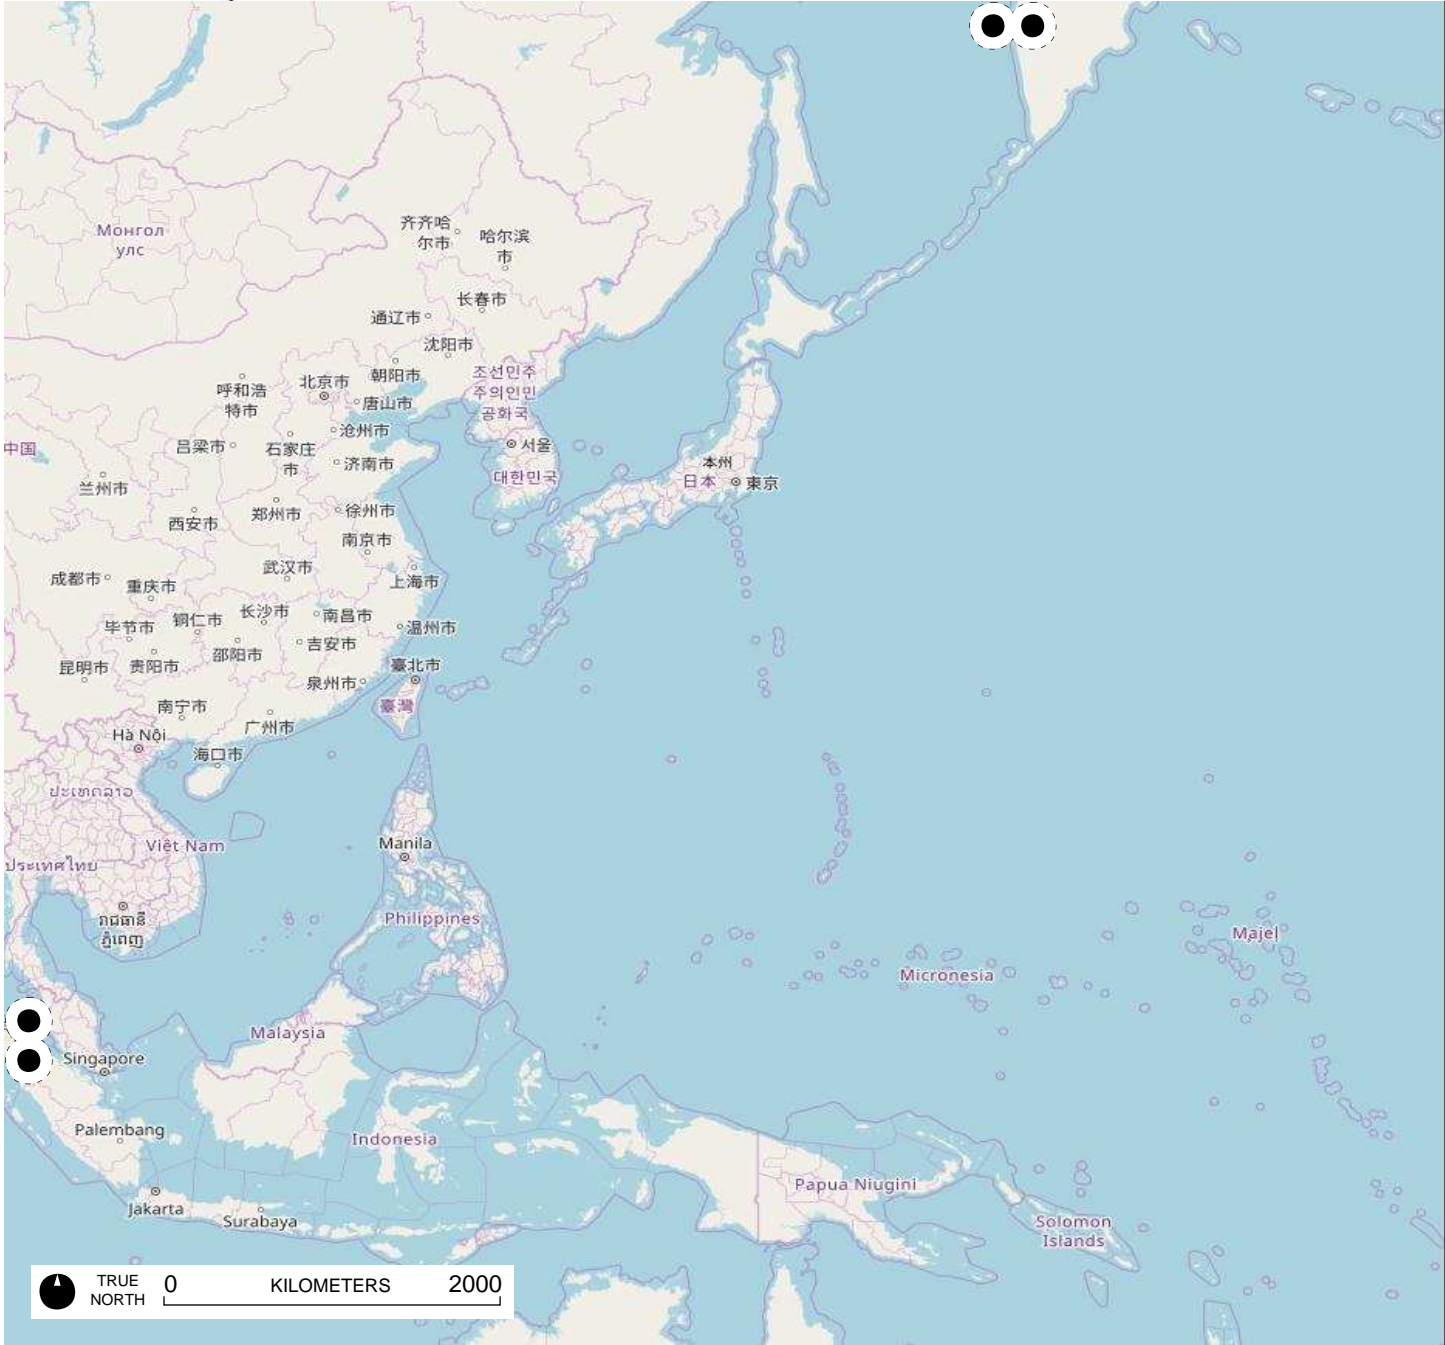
Монгол улс

齐齐哈尔市

哈尔滨市

长春市

通辽市

沈阳市

조선민주주의인민공화국

呼和浩特市

北京市

朝阳市

唐山市

沧州市

서울

中国

吕梁市

石家庄市

济南市

대한민국

本州

日本

東京

兰州市

西安市

郑州市

徐州市

南京市

成都市

重庆市

武汉市

上海市

毕节市

铜仁市

长沙市

南昌市

温州市

邵阳市

吉安市

昆明市

贵阳市

臺北市

泉州市

南宁市

臺灣

广州市

Hà Nội

海口市

ປະເທດລາວ

Việt Nam

Manila

ประเทศไทย

ព្រះរាជាណាចក្រ កម្ពុជា

Philippines

Majel

Micronesia

Malaysia

Singapore

Palembang

Indonesia

Papua Niugini

Jakarta

Surabaya

Solomon Islands

TRUE NORTH

0

KILOMETERS

2000